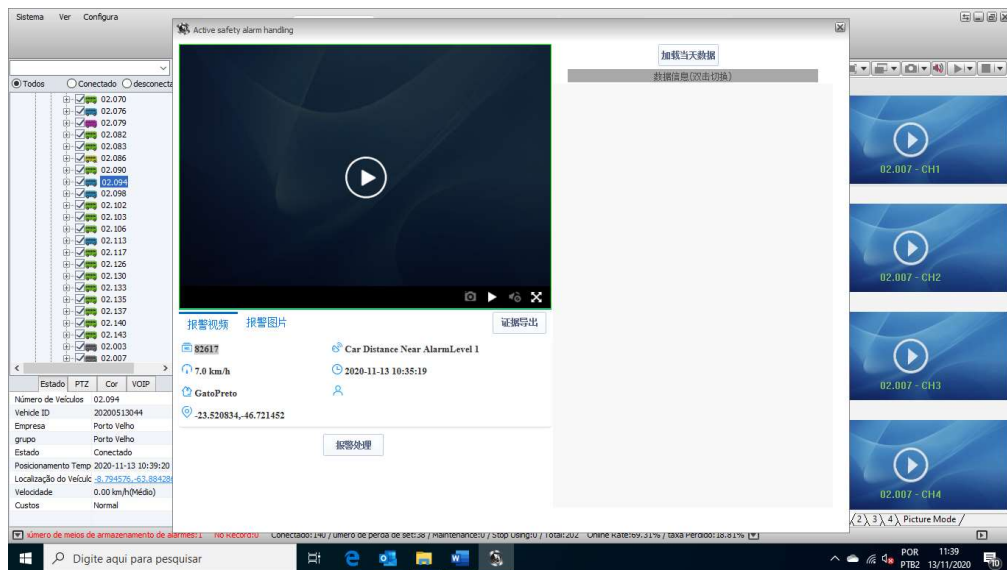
Sistema Ver Configura

Active safety alarm handling

加载当天数据

数据信息(双击切换)

Todos Conectado desconecta

02.070
02.076
02.079
02.082
02.083
02.086
02.090
02.094
02.098
02.102
02.103
02.106
02.113
02.117
02.126
02.130
02.133
02.135
02.137
02.140
02.143
02.003
02.007

Estado PTZ Cor VOIP

| | |
|---|---|
| Número de Veículos | 02.094 |
| Vehicle ID | 20200513044 |
| Empresa | Porto Velho |
| grupo | Porto Velho |
| Estado | Conectado |
| Posicionamento Temp | 2020-11-13 10:39:20 |
| Localização do Veícul | -8.794576,-63.88428 |
| Velocidade | 0.00 km/h(Médio) |
| Custos | Normal |

报警视频 报警图片 证据导出

82617

Car Distance Near AlarmLevel 1

7.0 km/h

2020-11-13 10:35:19

GatoPreto

-23.520834,-46.721452

报警处理

02.007 - CH1

02.007 - CH2

02.007 - CH3

02.007 - CH4

2 3 4 Picture Mode

úmero de meios de armazenamento de alarmes:1 No Record:0 Conectado:140 / úmero de perda de sel:38 / Maintenance:0 / Stop Using:0 / Total:202 Online Rate:69.31% / Taxa Perdido:18.81%

Digite aqui para pesquisar

POR PTB2 11:39 13/11/2020 10